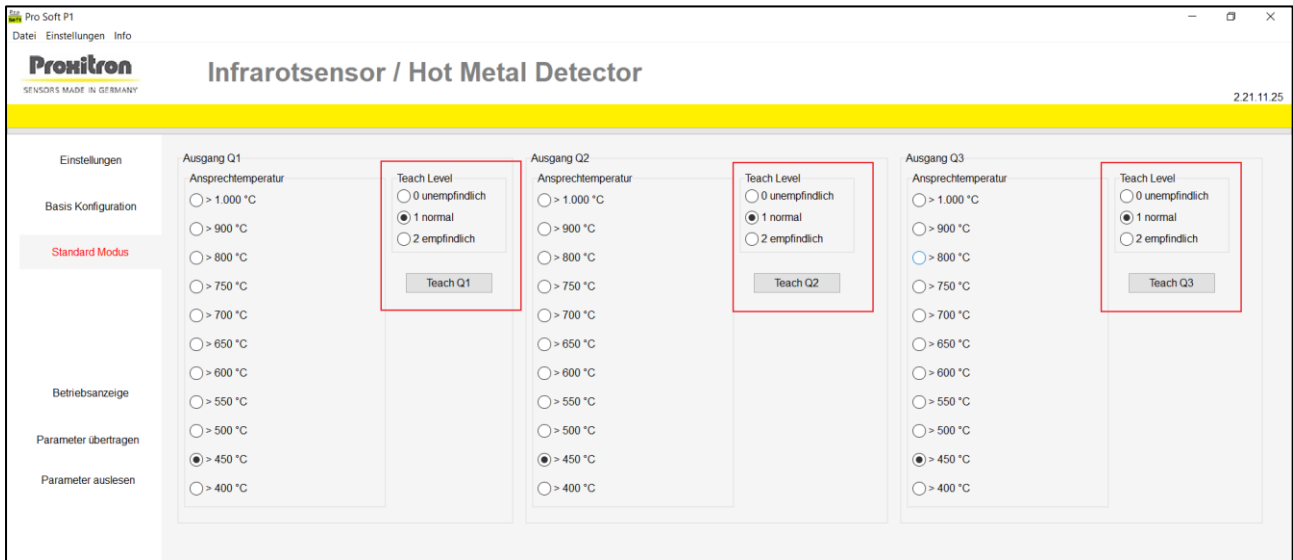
Pro Soft P1
Datei Einstellungen Info

Proxitron
SENSORS MADE IN GERMANY

Infrarotsensor / Hot Metal Detector

2.21.11.25

Einstellungen
Basis Konfiguration
Standard Modus
Betriebsanzeige
Parameter übertragen
Parameter auslesen

Ausgang Q1
Ansprechtemperatur
> 1.000 °C
> 900 °C
> 800 °C
> 750 °C
> 700 °C
> 650 °C
> 600 °C
> 550 °C
> 500 °C
> 450 °C
> 400 °C

Teach Level
0 unempfindlich
1 normal
2 empfindlich
Teach Q1

Ausgang Q2
Ansprechtemperatur
> 1.000 °C
> 900 °C
> 800 °C
> 750 °C
> 700 °C
> 650 °C
> 600 °C
> 550 °C
> 500 °C
> 450 °C
> 400 °C

Teach Level
0 unempfindlich
1 normal
2 empfindlich
Teach Q2

Ausgang Q3
Ansprechtemperatur
> 1.000 °C
> 900 °C
> 800 °C
> 750 °C
> 700 °C
> 650 °C
> 600 °C
> 550 °C
> 500 °C
> 450 °C
> 400 °C

Teach Level
0 unempfindlich
1 normal
2 empfindlich
Teach Q3